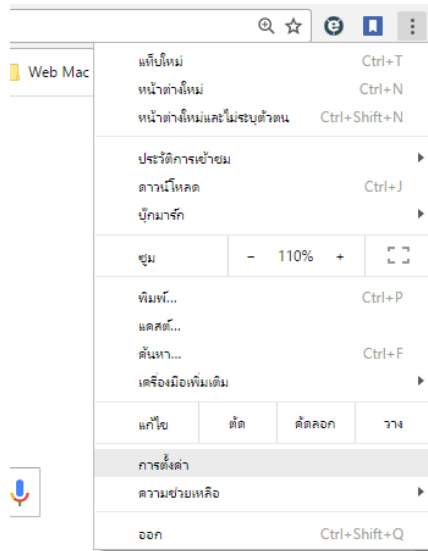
Web Mac

แท็บใหม่ Ctrl+T
หน้าต่างใหม่ Ctrl+N
หน้าต่างใหม่และไม่ระบุตัวตน Ctrl+Shift+N

ประวัติการเข้าชม
ดาวน์โหลด Ctrl+J
บุ๊กมาร์ก

ซูม – 110% +

พิมพ์... Ctrl+P
แคสต์...
ค้นหา... Ctrl+F
เครื่องมือเพิ่มเติม

แก้ไข ตัด คัดลอก วาง

การตั้งค่า
ความช่วยเหลือ

ออก Ctrl+Shift+Q